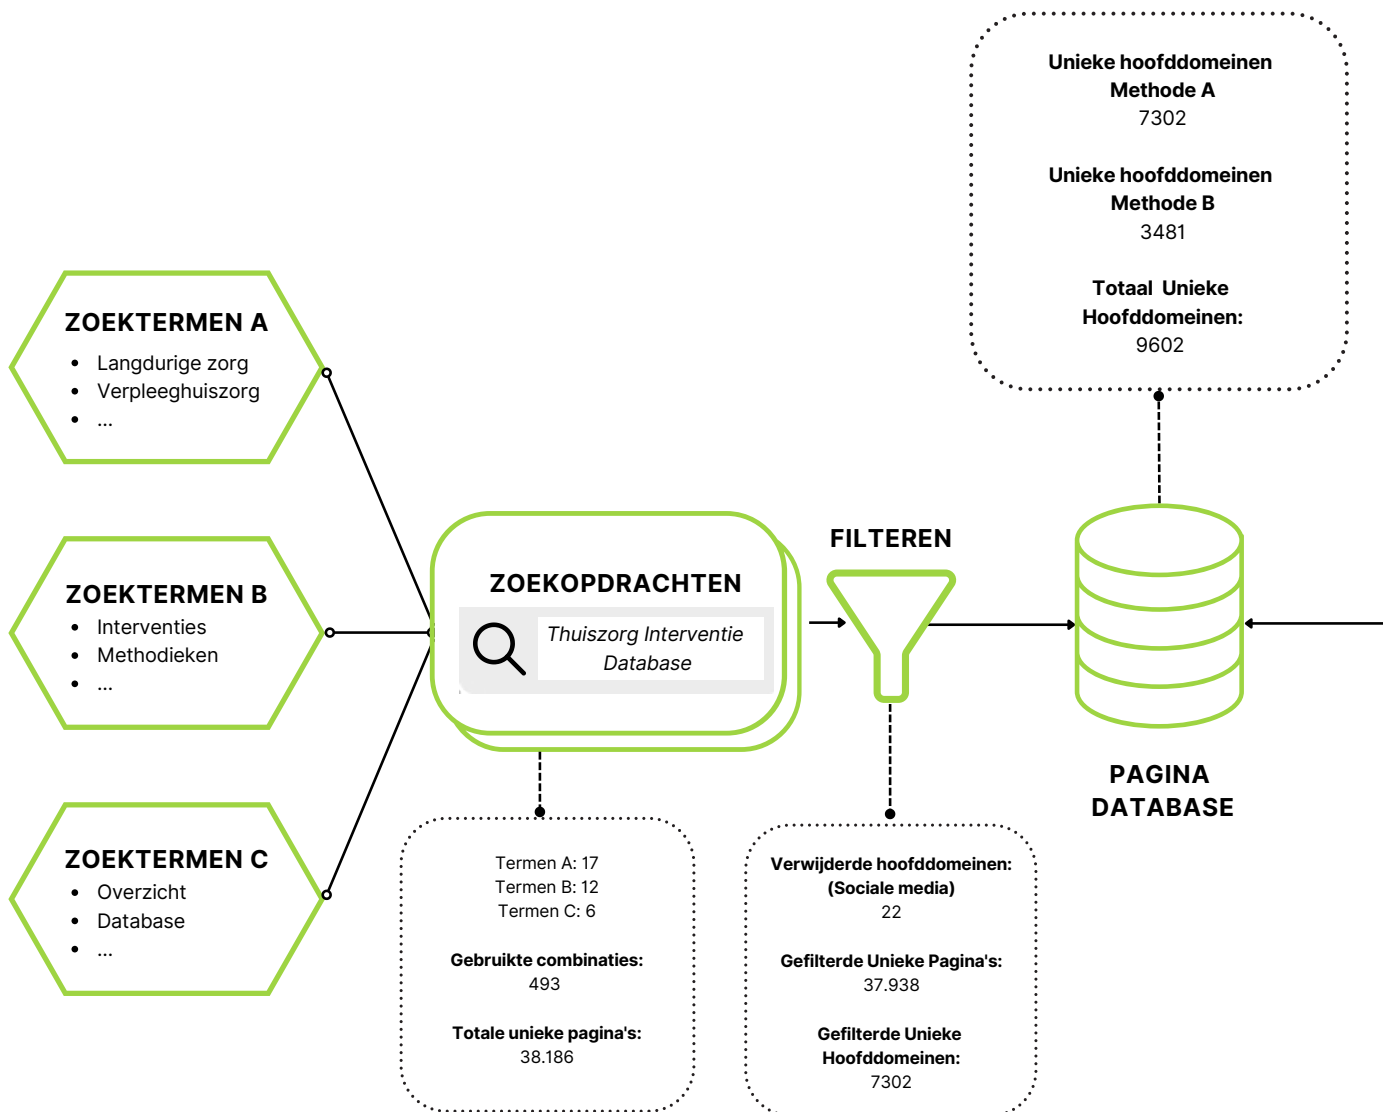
ZOEKTERMEN A
- Langdurige zorg
- Verpleeghuiszorg
- ...

ZOEKTERMEN B
- Interventies
- Methodieken
- ...

ZOEKTERMEN C
- Overzicht
- Database
- ...

ZOEKOPDRACHTEN
Thuiszorg Interventie Database

Termen A: 17
Termen B: 12
Termen C: 6

Gebruikte combinaties:
493

Totale unieke pagina's:
38.186

FILTEREN

Verwijderde hoofddomeinen:
(Sociale media)
22

Gefilterde Unieke Pagina's:
37.938

Gefilterde Unieke Hoofddomeinen:
7302

Unieke hoofddomeinen Methode A
7302

Unieke hoofddomeinen Methode B
3481

Totaal Unieke Hoofddomeinen:
9602

PAGINA DATABASE